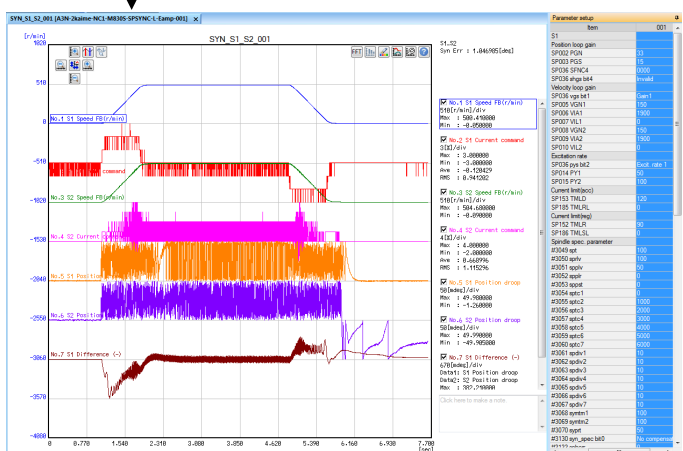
SYN_S1_S2_001 [A3N-2kaime-NC1-M830S-SPSYNC-L-Eamp-001] ×

SYN_S1_S2_001

[r/min]
1020
510
0
-510
-1020
-1530
-2040
-2550
-3060
-3570
-4080

0 0.770 1.540 2.310 3.080 3.850 4.620 5.390 6.160 6.930 7.700 [sec]

FFT

No.1 S1 Speed FB(r/min)
command
No.3 S2 Speed FB(r/min)
No.4 S2 Current
No.5 S1 Position
No.6 S2 Position
No.7 S1 Difference (-)

S1,S2
Syn Err : 1.046985[deg]

No.1 S1 Speed FB(r/min)
510[r/min]/div
Max : 500.410000
Min : -0.090000

No.2 S1 Current command
3[%]/div
Max : 3.000000
Min : -3.000000
Ave : -0.120429
RMS : 0.941202

No.3 S2 Speed FB(r/min)
510[r/min]/div
Max : 504.600000
Min : -0.090000

No.4 S2 Current command
4[%]/div
Max : 4.000000
Min : -2.000000
Ave : 0.668996
RMS : 1.115296

No.5 S1 Position droop
50[mdeg]/div
Max : 49.980000
Min : -1.260000

No.6 S2 Position droop
50[mdeg]/div
Max : 49.990000
Min : -49.905000

No.7 S1 Difference (-)
670[mdeg]/div
Data1: S1 Position droop
Data2: S2 Position droop
Max : 782.290000

Click here to make a note

Parameter setup
| Item | 001 |
|---|---|
| S1 | |
| Position loop gain | |
| SP002 PGN | 33 |
| SP003 PGS | 15 |
| SP036 SFNC4 | 0000 |
| SP036 shgs bit4 | Invalid |
| Velocity loop gain | |
| SP036 vgs bit1 | Gain 1 |
| SP005 VGN1 | 150 |
| SP006 VIA1 | 1900 |
| SP007 VIL1 | 0 |
| SP008 VGN2 | 150 |
| SP009 VIA2 | 1900 |
| SP010 VIL2 | 0 |
| Excitation rate | |
| SP036 sys bit2 | Excit. rate 1 |
| SP014 PY1 | 50 |
| SP015 PY2 | 100 |
| Current limit(acc) | |
| SP153 TMLR | 120 |
| SP185 TMLRL | 0 |
| Current limit(reg) | |
| SP152 TMLR | 90 |
| SP186 TMLSL | 0 |
| Spindle spec. parameter | |
| #3049 spt | 100 |
| #3050 sprlv | 100 |
| #3051 spplv | 50 |
| #3052 spplr | 0 |
| #3053 sppst | 0 |
| #3054 sptc1 | 0 |
| #3055 sptc2 | 1000 |
| #3056 sptc3 | 2000 |
| #3057 sptc4 | 3000 |
| #3058 sptc5 | 4000 |
| #3059 sptc6 | 5000 |
| #3060 sptc7 | 6000 |
| #3061 spdiv1 | 10 |
| #3062 spdiv2 | 10 |
| #3063 spdiv3 | 10 |
| #3064 spdiv4 | 10 |
| #3065 spdiv5 | 10 |
| #3066 spdiv6 | 10 |
| #3067 spdiv7 | 10 |
| #3068 symtm1 | 100 |
| #3069 symtm2 | 100 |
| #3070 syprt | 50 |
| #3130 syn_spec bit0 | No compensa |